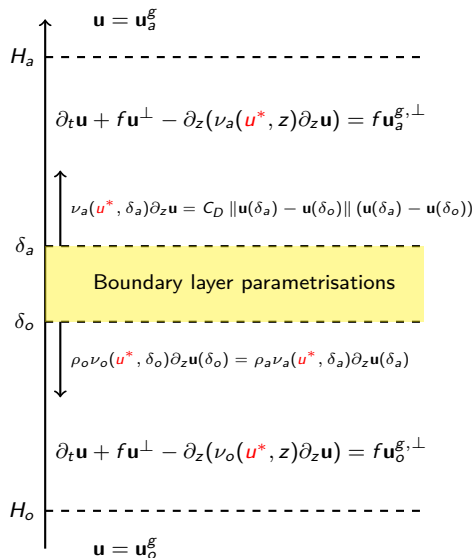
$\mathbf{u} = \mathbf{u}_a^g$

$H_a$

$\partial_t \mathbf{u} + f\mathbf{u}^\perp - \partial_z(\nu_a(u^*, z)\partial_z \mathbf{u}) = f\mathbf{u}_a^{g,\perp}$

$\nu_a(u^*, \delta_a)\partial_z \mathbf{u} = C_D \|\mathbf{u}(\delta_a) - \mathbf{u}(\delta_o)\| (\mathbf{u}(\delta_a) - \mathbf{u}(\delta_o))$

$\delta_a$

Boundary layer parametrisations

$\delta_o$

$\rho_o \nu_o(u^*, \delta_o)\partial_z \mathbf{u}(\delta_o) = \rho_a \nu_a(u^*, \delta_a)\partial_z \mathbf{u}(\delta_a)$

$\partial_t \mathbf{u} + f\mathbf{u}^\perp - \partial_z(\nu_o(u^*, z)\partial_z \mathbf{u}) = f\mathbf{u}_o^{g,\perp}$

$H_o$

$\mathbf{u} = \mathbf{u}_o^g$